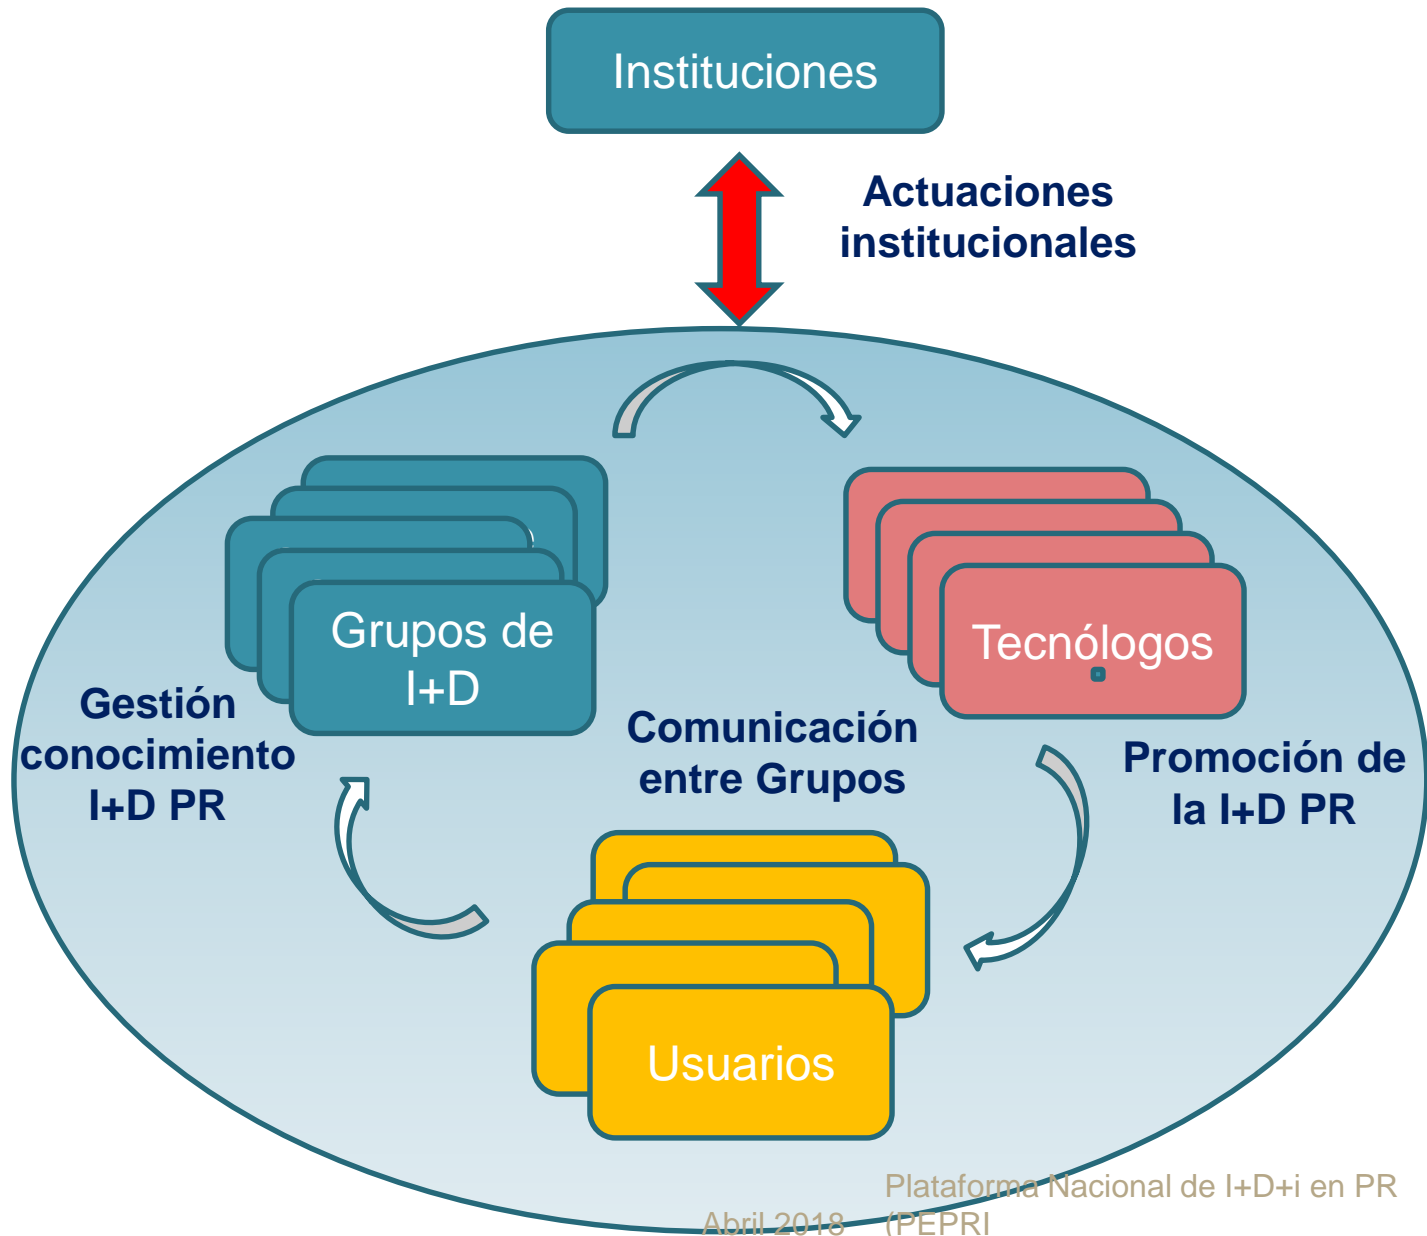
Instituciones

Actuaciones institucionales

Grupos de I+D

Tecnólogos

Gestión conocimiento I+D PR

Comunicación entre Grupos

Promoción de la I+D PR

Usuarios

Plataforma Nacional de I+D+i en PR (PEPRI

Abril 2018